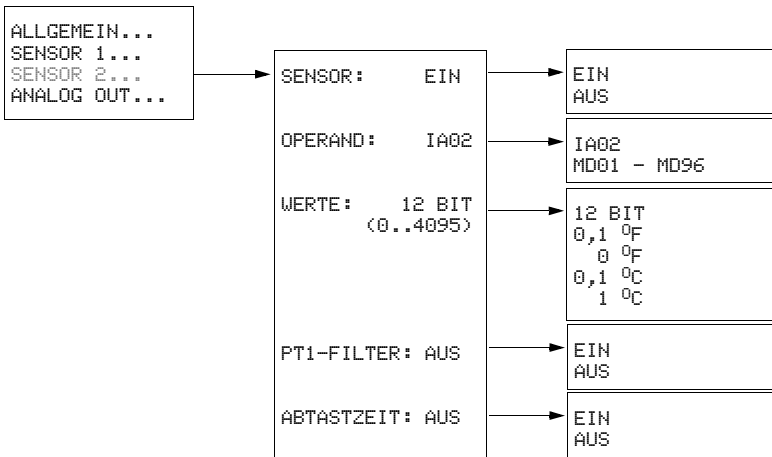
ALLGEMEIN...
SENSOR 1...
SENSOR 2...
ANALOG OUT...

SENSOR: EIN

OPERAND: IA02

WERTE: 12 BIT (0..4095)

PT1-FILTER: AUS

ABTASTZEIT: AUS

EIN
AUS

IA02
MD01 – MD96

12 BIT
0,1 $^{0}$F
0 $^{0}$F
0,1 $^{0}$C
1 $^{0}$C

EIN
AUS

EIN
AUS